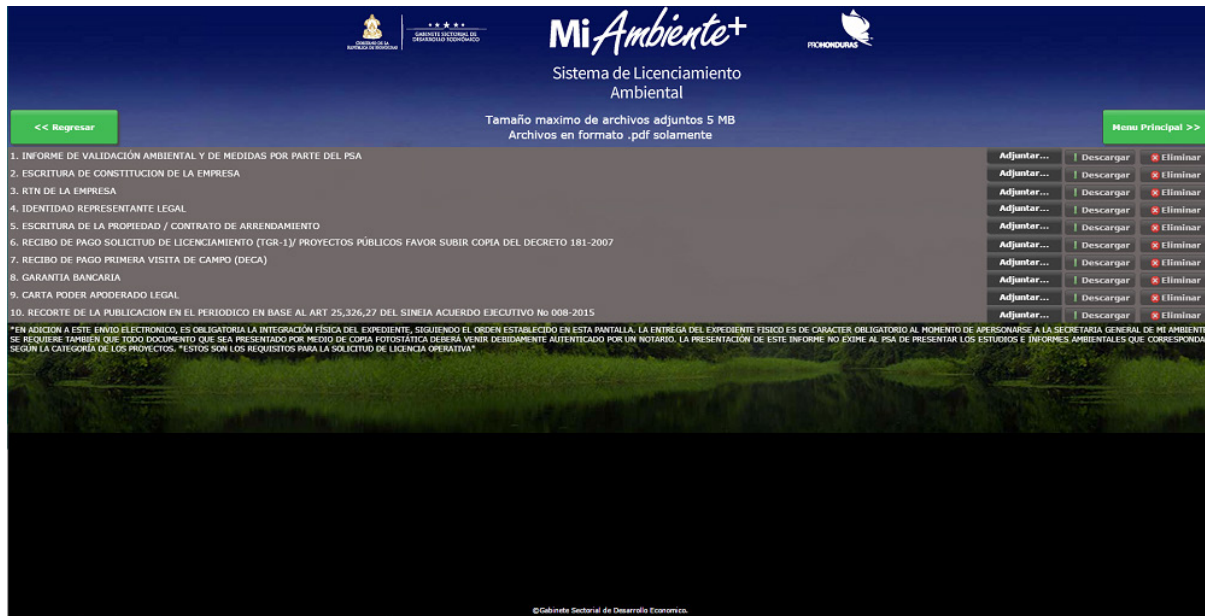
GOBIERNO DE LA REPÚBLICA DE HONDURAS

GABINETE SECTORIAL DE DESARROLLO ECONÓMICO

MiAmbiente+

PROHONDURAS

Sistema de Licenciamiento Ambiental

<< Regresar

Tamaño maximo de archivos adjuntos 5 MB
Archivos en formato .pdf solamente

Menu Principal >>

| | | | |
|---|---|---|---|
| 1. INFORME DE VALIDACIÓN AMBIENTAL Y DE MEDIDAS POR PARTE DEL PSA | Adjuntar... | Descargar | Eliminar |
| 2. ESCRITURA DE CONSTITUCION DE LA EMPRESA | Adjuntar... | Descargar | Eliminar |
| 3. RTN DE LA EMPRESA | Adjuntar... | Descargar | Eliminar |
| 4. IDENTIDAD REPRESENTANTE LEGAL | Adjuntar... | Descargar | Eliminar |
| 5. ESCRITURA DE LA PROPIEDAD / CONTRATO DE ARRENDAMIENTO | Adjuntar... | Descargar | Eliminar |
| 6. RECIBO DE PAGO SOLICITUD DE LICENCIAMIENTO (TGR-1)/ PROYECTOS PÚBLICOS FAVOR SUBIR COPIA DEL DECRETO 181-2007 | Adjuntar... | Descargar | Eliminar |
| 7. RECIBO DE PAGO PRIMERA VISITA DE CAMPO (DECA) | Adjuntar... | Descargar | Eliminar |
| 8. GARANTIA BANCARIA | Adjuntar... | Descargar | Eliminar |
| 9. CARTA PODER APODERADO LEGAL | Adjuntar... | Descargar | Eliminar |
| 10. RECORTE DE LA PUBLICACION EN EL PERIODICO EN BASE AL ART 25,326,27 DEL SINEIA ACUERDO EJECUTIVO No 008-2015 | Adjuntar... | Descargar | Eliminar |

*EN ADICION A ESTE ENVIO ELECTRONICO, ES OBLIGATORIA LA INTEGRACIÓN FÍSICA DEL EXPEDIENTE, SIGUIENDO EL ORDEN ESTABLECIDO EN ESTA PANTALLA. LA ENTREGA DEL EXPEDIENTE FISICO ES DE CARACTER OBLIGATORIO AL MOMENTO DE APERSONARSE A LA SECRETARIA GENERAL DE MI AMBIENTE SE REQUIERE TAMBIÉN QUE TODO DOCUMENTO QUE SEA PRESENTADO POR MEDIO DE COPIA FOTOSTÁTICA DEBERÁ VENIR DEBIDAMENTE AUTENTICADO POR UN NOTARIO. LA PRESENTACIÓN DE ESTE INFORME NO EXIME AL PSA DE PRESENTAR LOS ESTUDIOS E INFORMES AMBIENTALES QUE CORRESPONDA SEGUN LA CATEGORÍA DE LOS PROYECTOS. *ESTOS SON LOS REQUISITOS PARA LA SOLICITUD DE LICENCIA OPERATIVA*

©Gabinete Sectorial de Desarrollo Economico.